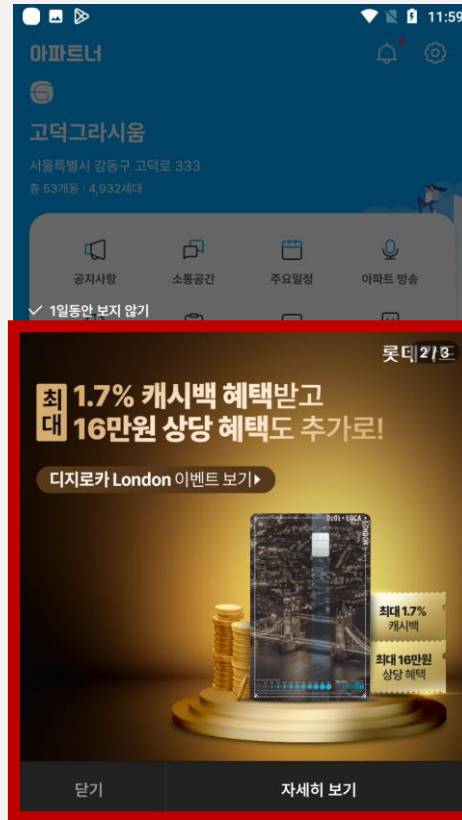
11:59

아파트너

고덕그라시움

서울특별시 강동구 고덕로 333

총 53개동 · 4,932세대

공지사항

소통공간

주요일정

아파트 방송

✓ 1일동안 보지 않기

롯데 2 / 3 드

최대 1.7% 캐시백 혜택받고 16만원 상당 혜택도 추가로!

디지로카 London 이벤트 보기▸

D:01 · LOCA

LONDON

최대 1.7% 캐시백

최대 16만원 상당 혜택

닫기

자세히 보기